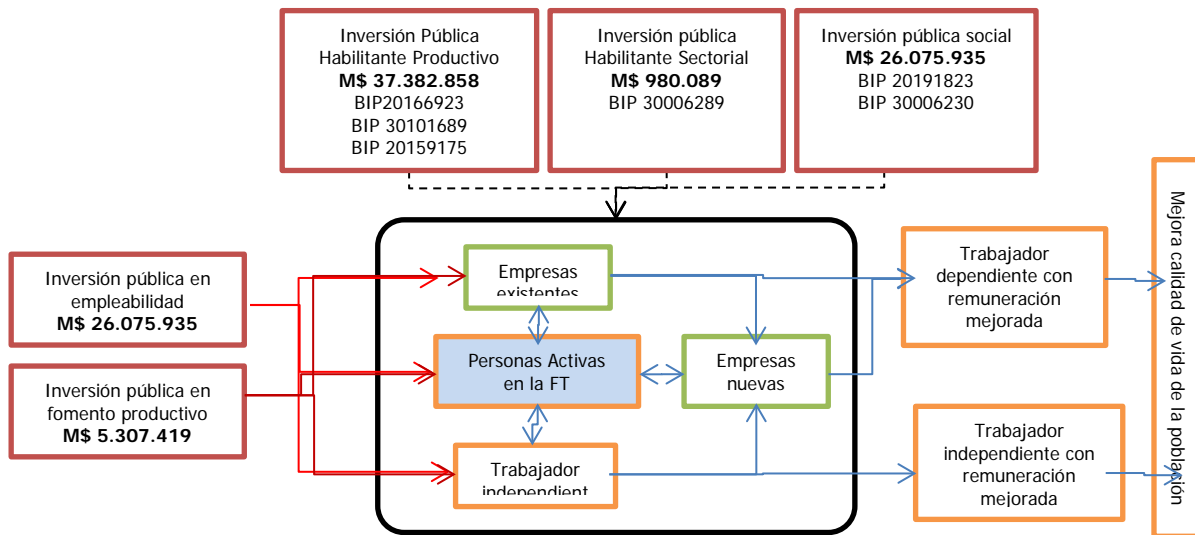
Inversión Pública Habilitante Productivo
**M$ 37.382.858**
BIP20166923
BIP 30101689
BIP 20159175

Inversión pública Habilitante Sectorial
**M$ 980.089**
BIP 30006289

Inversión pública social
**M$ 26.075.935**
BIP 20191823
BIP 30006230

Inversión pública en empleabilidad
**M$ 26.075.935**

Inversión pública en fomento productivo
**M$ 5.307.419**

Empresas existentes

Personas Activas en la FT

Empresas nuevas

Trabajador independient

Trabajador dependiente con remuneración mejorada

Trabajador independiente con remuneración mejorada

Mejora calidad de vida de la población